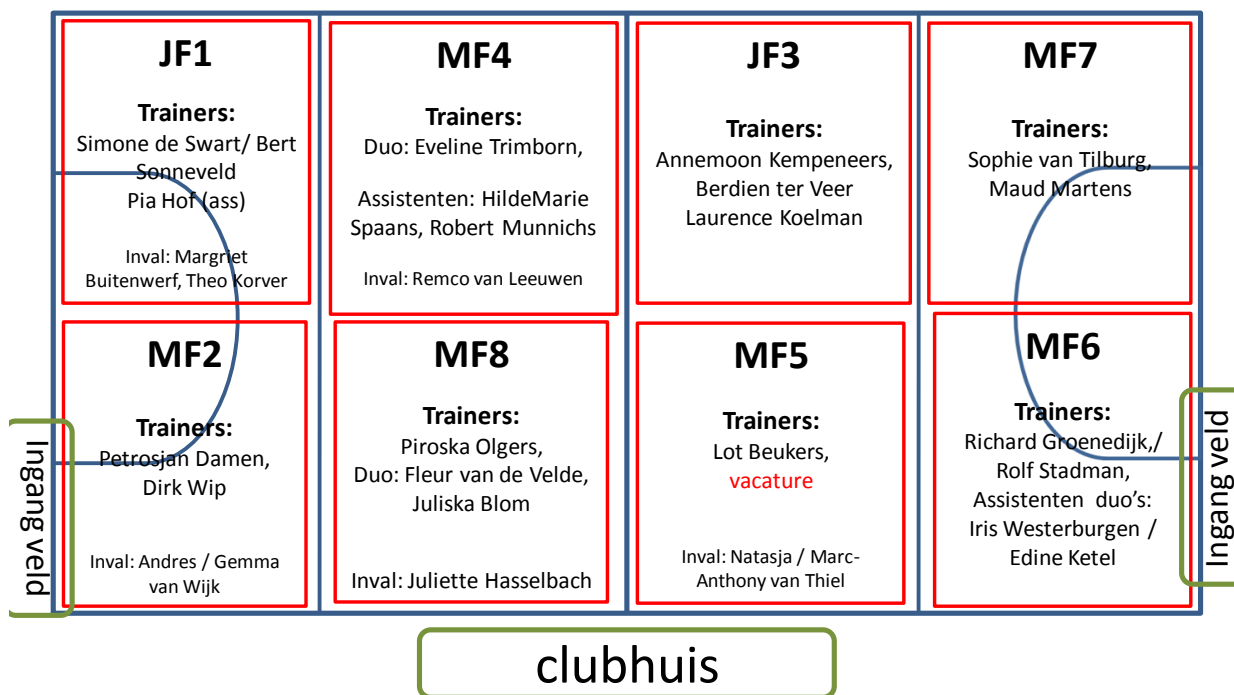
JF1

Trainers:
Simone de Swart/ Bert Sonneveld
Pia Hof (ass)

Inval: Margriet Buitenwerf, Theo Korver

MF4

Trainers:
Duo: Eveline Trimborn,

Assistenten: HildeMarie Spaans, Robert Munnichs

Inval: Remco van Leeuwen

JF3

Trainers:
Annemoon Kempeneers, Berdien ter Veer
Laurence Koelman

MF7

Trainers:
Sophie van Tilburg, Maud Martens

MF2

Trainers:
Petrosjan Damen, Dirk Wip

Inval: Andres / Gemma van Wijk

MF8

Trainers:
Piroska Olgers,
Duo: Fleur van de Velde, Juliska Blom

Inval: Juliette Hasselbach

MF5

Trainers:
Lot Beukers,
vacature

Inval: Natasja / Marc-Anthony van Thiel

MF6

Trainers:
Richard Groenedijk,/ Rolf Stadman,
Assistenten duo's:
Iris Westerburgen / Edine Ketel

Ingang veld

Ingang veld

clubhuis